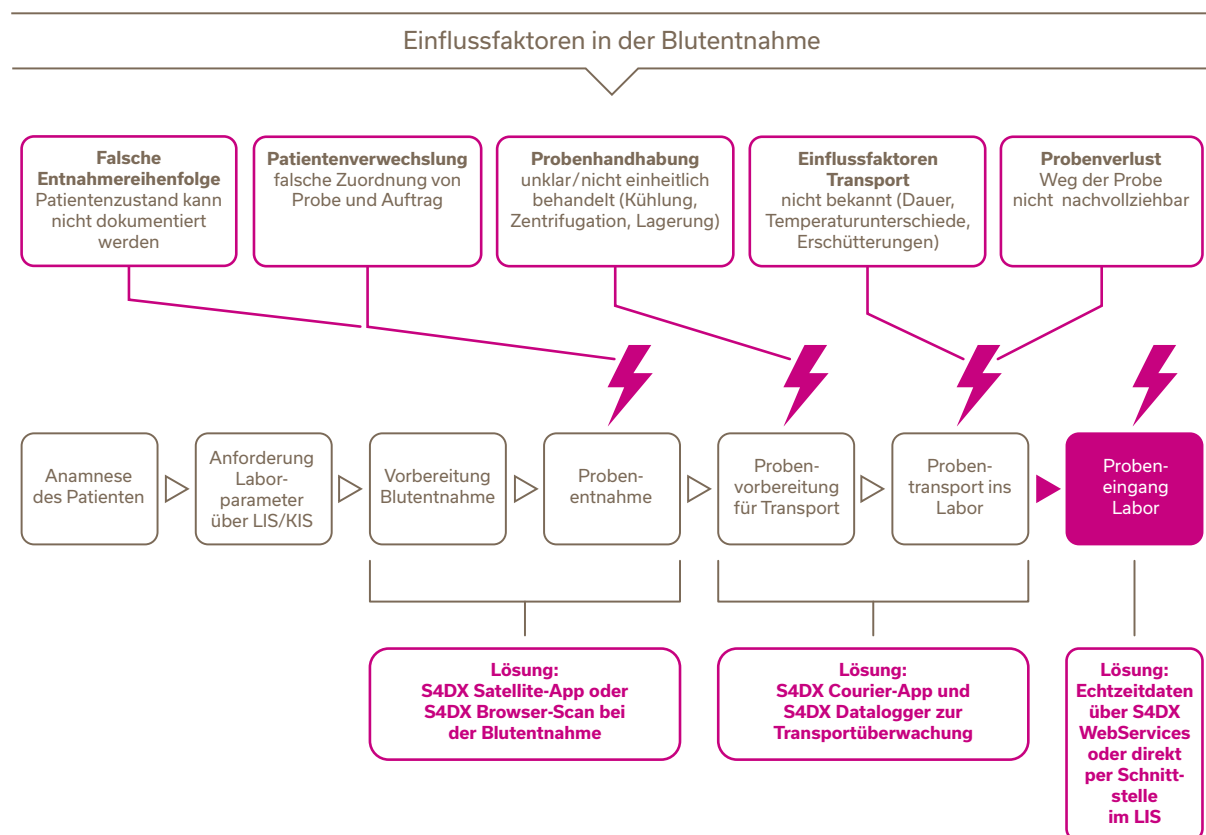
Einflussfaktoren in der Blutentnahme

**Falsche Entnahmereihenfolge**
Patientenzustand kann nicht dokumentiert werden

**Patientenverwechslung**
falsche Zuordnung von Probe und Auftrag

**Probenhandhabung**
unklar/nicht einheitlich behandelt (Kühlung, Zentrifugation, Lagerung)

**Einflussfaktoren Transport**
nicht bekannt (Dauer, Temperaturunterschiede, Erschütterungen)

**Probenverlust**
Weg der Probe nicht nachvollziehbar

Anamnese des Patienten

Anforderung Laborparameter über LIS/KIS

Vorbereitung Blutentnahme

Proben-entnahme

Proben-vorbereitung für Transport

Proben-transport ins Labor

Proben-eingang Labor

**Lösung: S4DX Satellite-App oder S4DX Browser-Scan bei der Blutentnahme**

**Lösung: S4DX Courier-App und S4DX Datalogger zur Transportüberwachung**

**Lösung: Echtzeitdaten über S4DX WebServices oder direkt per Schnitt-stelle im LIS**